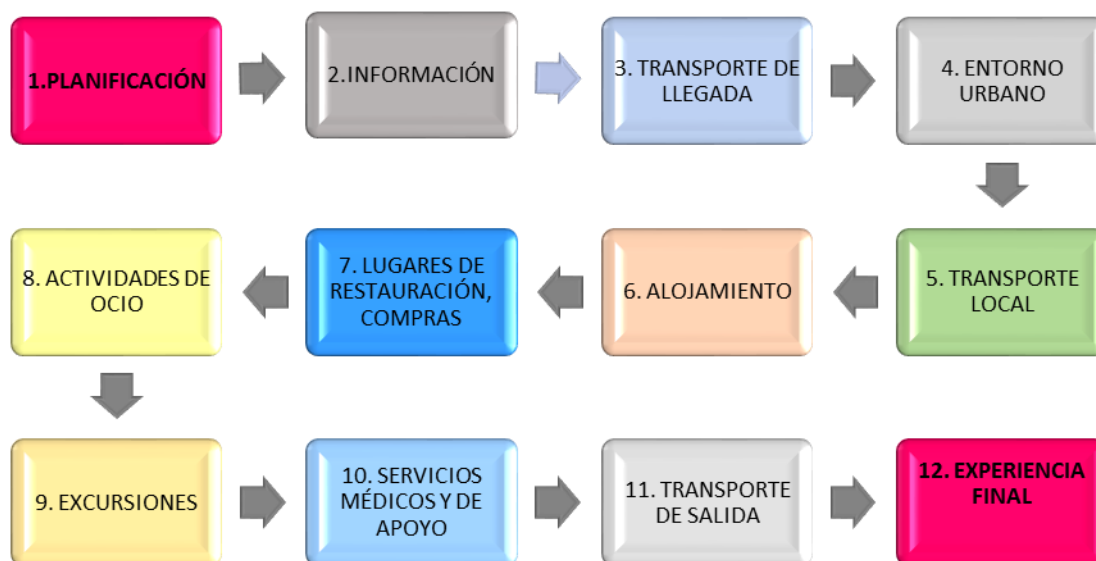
1.PLANIFICACIÓN

2.INFORMACIÓN

3. TRANSPORTE DE LLEGADA

4. ENTORNO URBANO

5. TRANSPORTE LOCAL

6. ALOJAMIENTO

7. LUGARES DE RESTAURACIÓN, COMPRAS

8. ACTIVIDADES DE OCIO

9. EXCURSIONES

10. SERVICIOS MÉDICOS Y DE APOYO

11. TRANSPORTE DE SALIDA

12. EXPERIENCIA FINAL